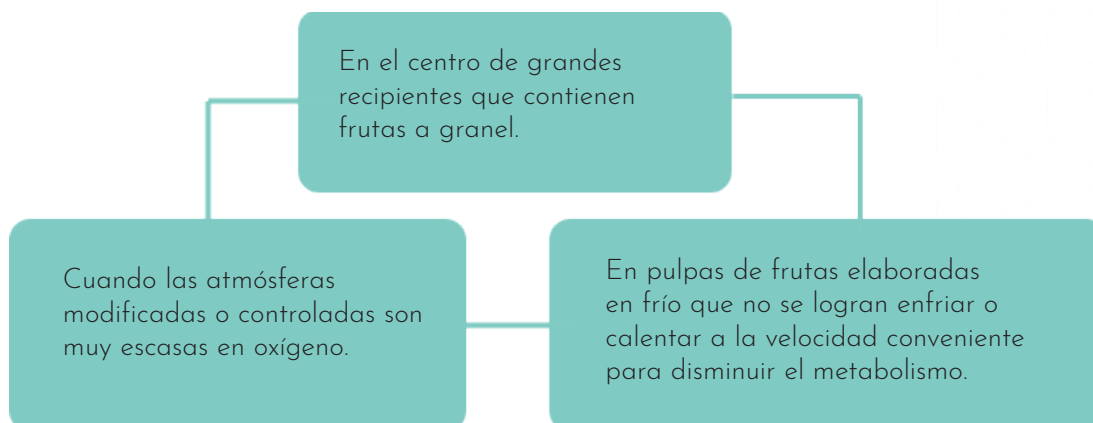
En el centro de grandes recipientes que contienen frutas a granel.

Cuando las atmósferas modificadas o controladas son muy escasas en oxígeno.

En pulpas de frutas elaboradas en frío que no se logran enfriar o calentar a la velocidad conveniente para disminuir el metabolismo.